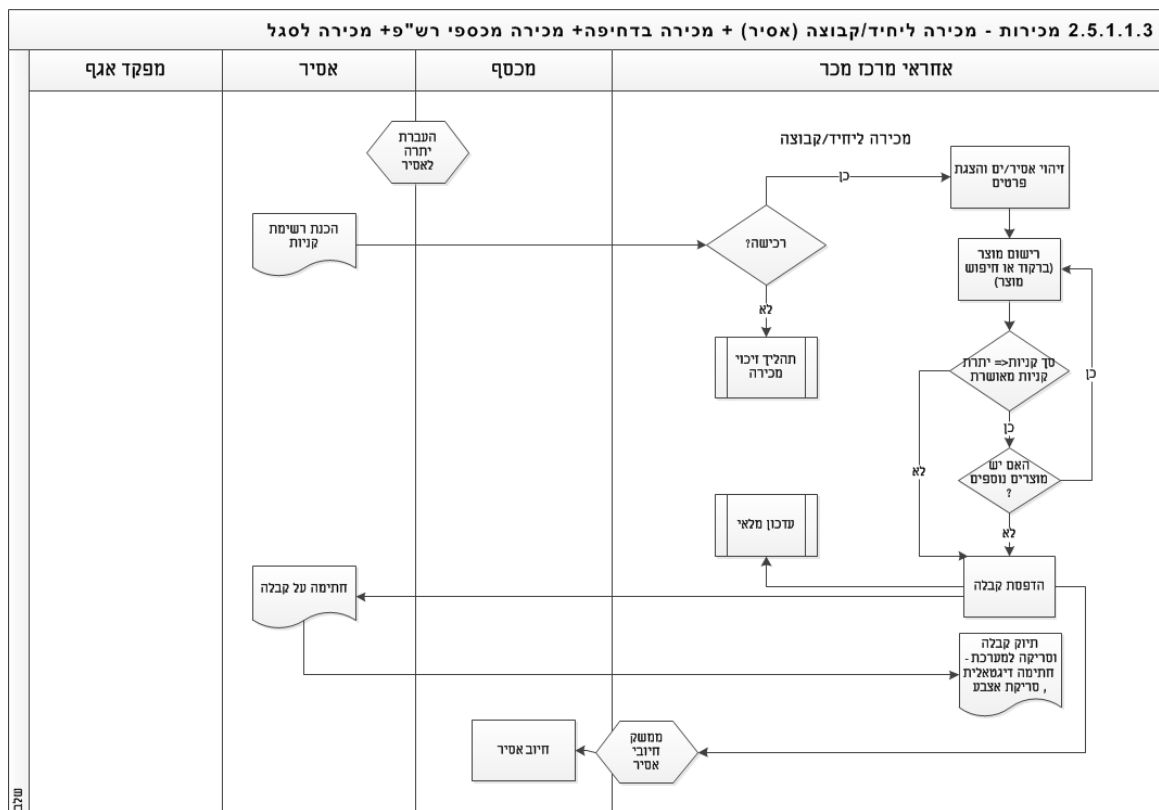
2.5.1.1.3 מכירות - מכירה ליחיד/קבוצה (אסיר) + מכירה בדחיפה+ מכירה מכספי רש"פ+ מכירה לסגל

| מפקד אגף | אסיר | מכסף | אחראי מרכז מכר |
|---|---|---|---|

העברת יתרה לאסיר

מכירה ליחיד/קבוצה

כן

זיהוי אסיר/ים והצגת פרטים

הכנת רשימת קניות

רכישה?

רישום מוצר (ברקוד או חיפוש מוצר)

לא

תהליך זיכוי מכירה

סך קניות<= יתרת קניות מאושרת

כן

כן

לא

האם יש מוצרים נוספים ?

עדכון מלאי

לא

חתימה על קבלה

הדפסת קבלה

תיוק קבלה וסריקה למערכת- חתימה דיגטאלית , סריקת אצבע

ממשק חיובי אסיר

חיוב אסיר

שלב